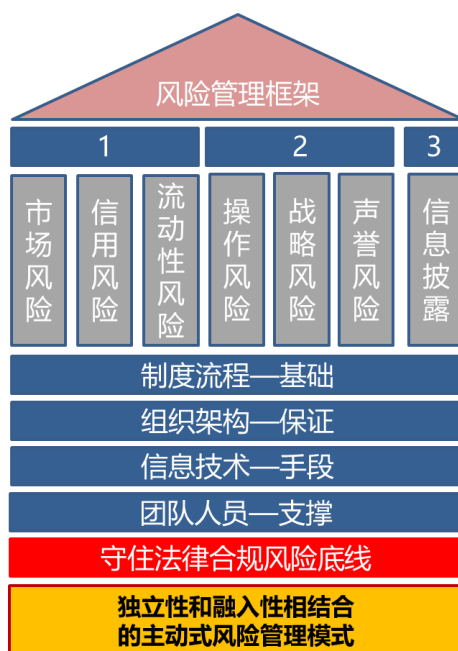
风险管理框架

1

2

3

市场风险

信用风险

流动性风险

操作风险

战略风险

声誉风险

信息披露

制度流程—基础

组织架构—保证

信息技术—手段

团队人员—支撑

守住法律合规风险底线

独立性和融入性相结合
的主动式风险管理模式